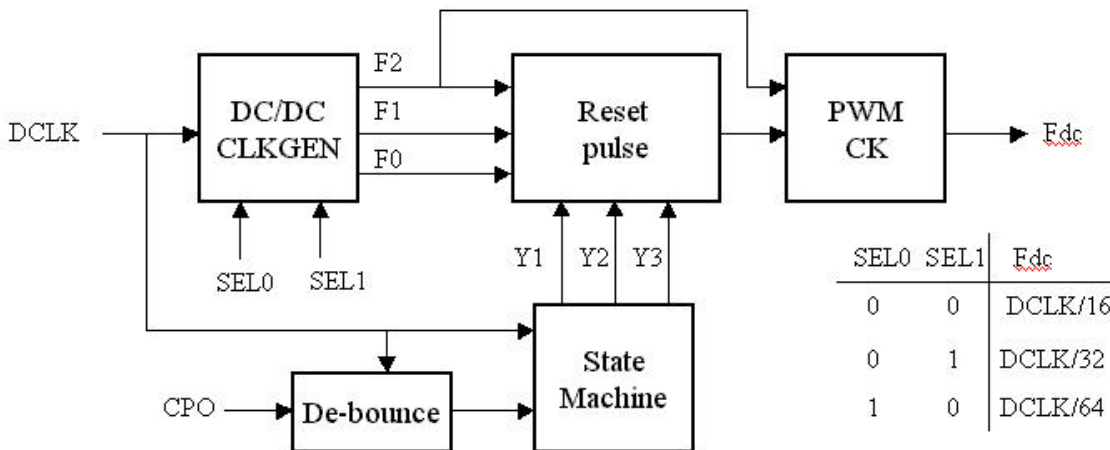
DC/DC CLKGEN

F2

F1

F0

Reset pulse

PWM CK

Fdc

DCLK

SEL0

SEL1

Y1

Y2

Y3

State Machine

CPO

De-bounce

| SEL0 | SEL1 | Fdc |
|---|---|---|
| 0 | 0 | DCLK/16 |
| 0 | 1 | DCLK/32 |
| 1 | 0 | DCLK/64 |